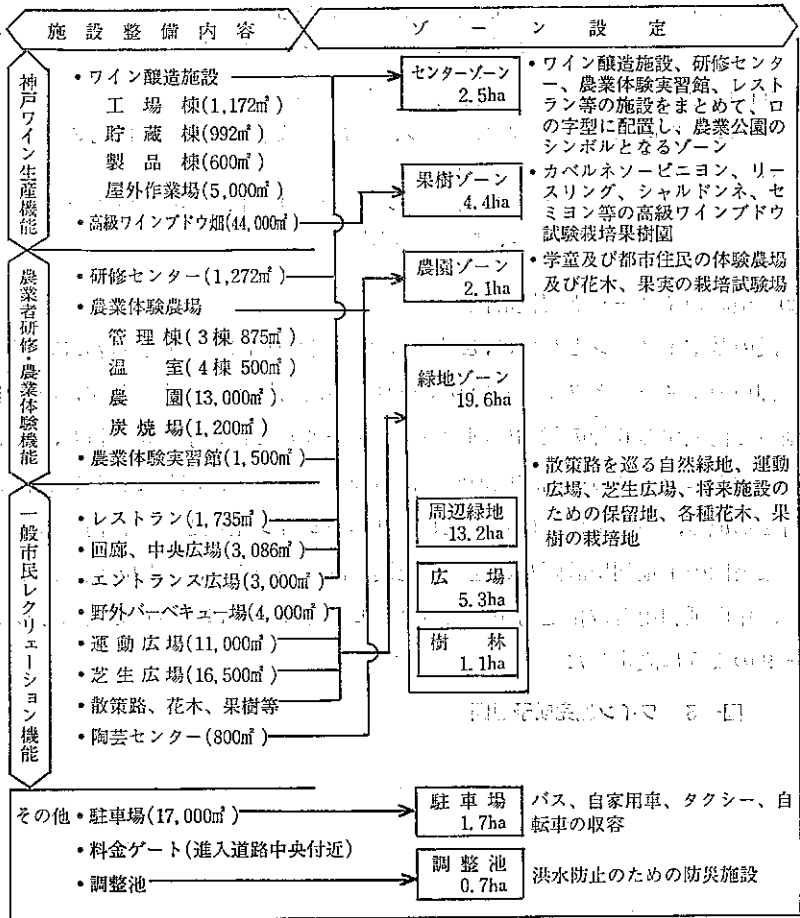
施設整備内容

ゾーン設定

神戸ワイン生産機能

• ワイン醸造施設
工場棟(1,172㎡)
貯蔵棟(992㎡)
製品棟(600㎡)
屋外作業場(5,000㎡)
• 高級ワインブドウ畑(44,000㎡)

農業者研修・農業体験機能

• 研修センター(1,272㎡)
• 農業体験農場
管理棟(3棟 875㎡)
温室(4棟 500㎡)
農園(13,000㎡)
炭焼場(1,200㎡)
• 農業体験実習館(1,500㎡)

一般市民レクリエーション機能

• レストラン(1,735㎡)
• 回廊、中央広場(3,086㎡)
• エントランス広場(3,000㎡)
• 野外バーベキュー場(4,000㎡)
• 運動広場(11,000㎡)
• 芝生広場(16,500㎡)
• 散策路、花木、果樹等
• 陶芸センター(800㎡)

その他 • 駐車場(17,000㎡)
• 料金ゲート(進入道路中央付近)
• 調整池

センターゾーン 2.5ha
• ワイン醸造施設、研修センター、農業体験実習館、レストラン等の施設をまとめて、ロの字型に配置し、農業公園のシンボルとなるゾーン

果樹ゾーン 4.4ha
• カベルネソービニヨン、リースリング、シャルドンネ、セミヨン等の高級ワインブドウ試験栽培果樹園

農園ゾーン 2.1ha
• 学童及び都市住民の体験農場及び花木、果実の栽培試験場

緑地ゾーン 19.6ha
周辺緑地 13.2ha
広場 5.3ha
樹林 1.1ha
• 散策路を巡る自然緑地、運動広場、芝生広場、将来施設のための保留地、各種花木、果樹の栽培地

駐車場 1.7ha
バス、自家用車、タクシー、自転車の収容

調整池 0.7ha
洪水防止のための防災施設